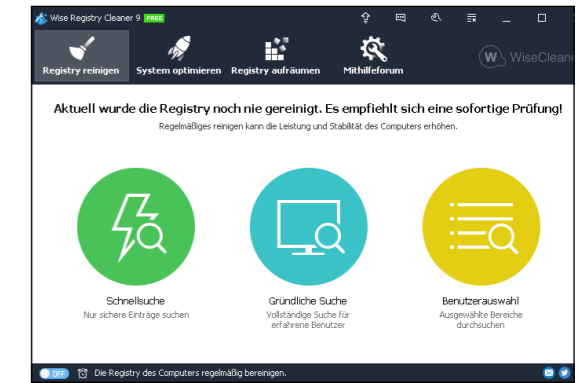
Wise Registry Cleaner 9 FREE

Registry reinigen
System optimieren
Registry aufräumen
Mithilfeforum

WiseCleane

Aktuell wurde die Registry noch nie gereinigt. Es empfiehlt sich eine sofortige Prüfung!

Regelmäßiges reinigen kann die Leistung und Stabilität des Computers erhöhen.

Schnellsuche
Nur sichere Einträge suchen

Gründliche Suche
Vollständige Suche für erfahrene Benutzer

Benutzerauswahl
Ausgewählte Bereiche durchsuchen

OFF
Die Registry des Computers regelmäßig bereinigen.